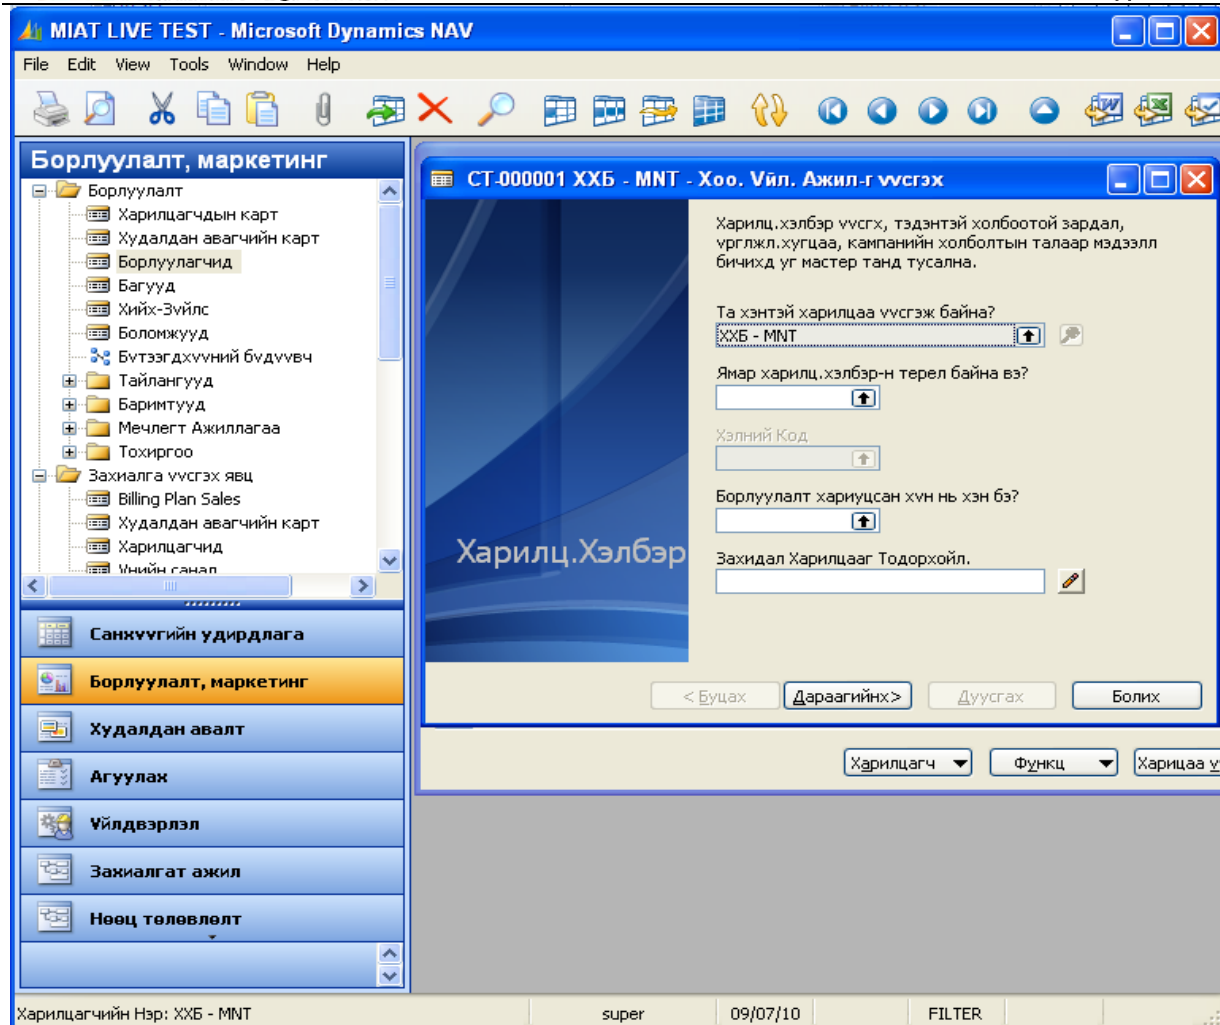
MIAT LIVE TEST - Microsoft Dynamics NAV

File Edit View Tools Window Help

Борлуулалт, маркетинг

Борлуулалт
Харилцагчдын карт
Худалдан авагчийн карт
Борлуулагчид
Багууд
Хийх-Зүйлс
Боломжууд
Бүтээгдхүүний бүдүүвч
Тайлангууд
Баримтууд
Мечлегт Ажиллагаа
Тохиргоо
Захиалга үүсгэх явц
Billing Plan Sales
Худалдан авагчийн карт
Харилцагчид
Үнийн санал

Санхүүгийн удирдлага
Борлуулалт, маркетинг
Худалдан авалт
Агуулах
Үйлдвэрлэл
Захиалгат ажил
Нөөц төлөвлөлт

CT-000001 ХХБ - MNT - Хоо. Үйл. Ажил-г үүсгэх

Харилц.Хэлбэр

Харилц.хэлбэр үүсгх, тэдэнтэй холбоотой зардал, үргэлж.хугцаа, кампанийн холболтын талаар мэдээлл бичихд уг мастер танд тусална.

Та хэнтэй харилцаа үүсгэж байна?
ХХБ - MNT

Ямар харилц.хэлбэр-н терел байна вэ?

Хэлний Код

Борлуулалт хариуцсан хүн нь хэн бэ?

Захидал Харилцааг Тодорхойл.

< Буцах
Дараагийнх>
Дуусгах
Болих

Харилцагч
Функц
Харицаа ү

Харилцагчийн Нэр: ХХБ - MNT
super
09/07/10
FILTER